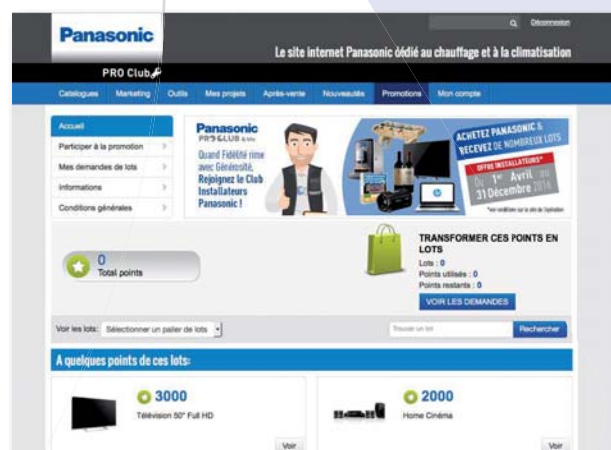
Déconnexion

Panasonic

Le site internet Panasonic dédié au chauffage et à la climatisation

PRO Club

Catalogues Marketing Outils Mes projets Après-vente Nouveautés Promotions Mon compte

Accueil

Participer à la promotion

Mes demandes de lots

Informations

Conditions générales

Panasonic PRO CLUB

Quand Fidélité rime avec Générosité, Rejoignez le Club Installateurs Panasonic !

ACHETEZ PANASONIC & RECEVEZ DE NOMBREUX LOTS

OFFRE INSTALLATEURS*

Du 1er Avril au 31 Décembre 2014

*voir conditions sur le site de l'opération

0
Total points

TRANSFORMER CES POINTS EN LOTS

Lots : 0
Points utilisés : 0
Points restants : 0

VOIR LES DEMANDES

Voir les lots: Sélectionner un palier de lots

Trouver un lot

Rechercher

A quelques points de ces lots:

3000
Télévision 50" Full HD

Voir

2000
Home Cinéma

Voir